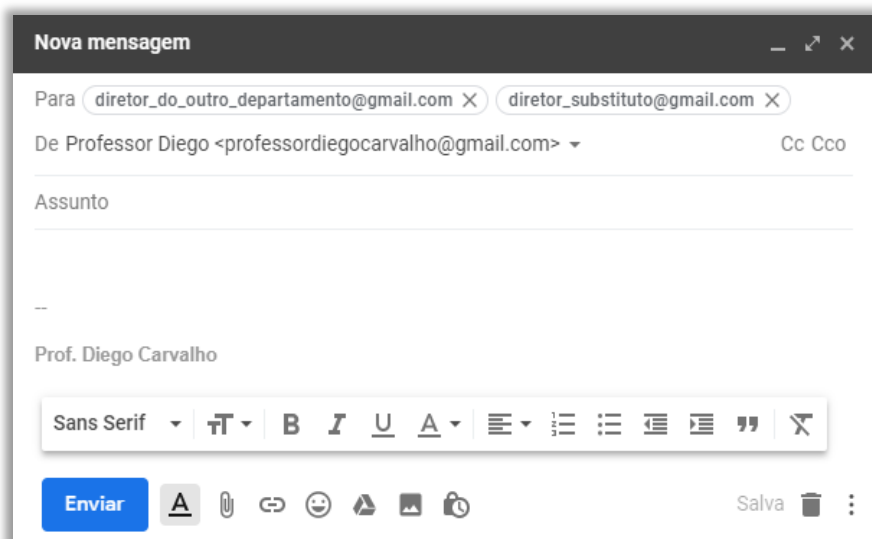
Nova mensagem

Para diretor_do_outro_departamento@gmail.com diretor_substituto@gmail.com

De Professor Diego <professordiegocarvalho@gmail.com>

Cc Cco

Assunto

--

Prof. Diego Carvalho

Sans Serif

B I U A

Enviar

A

Salva